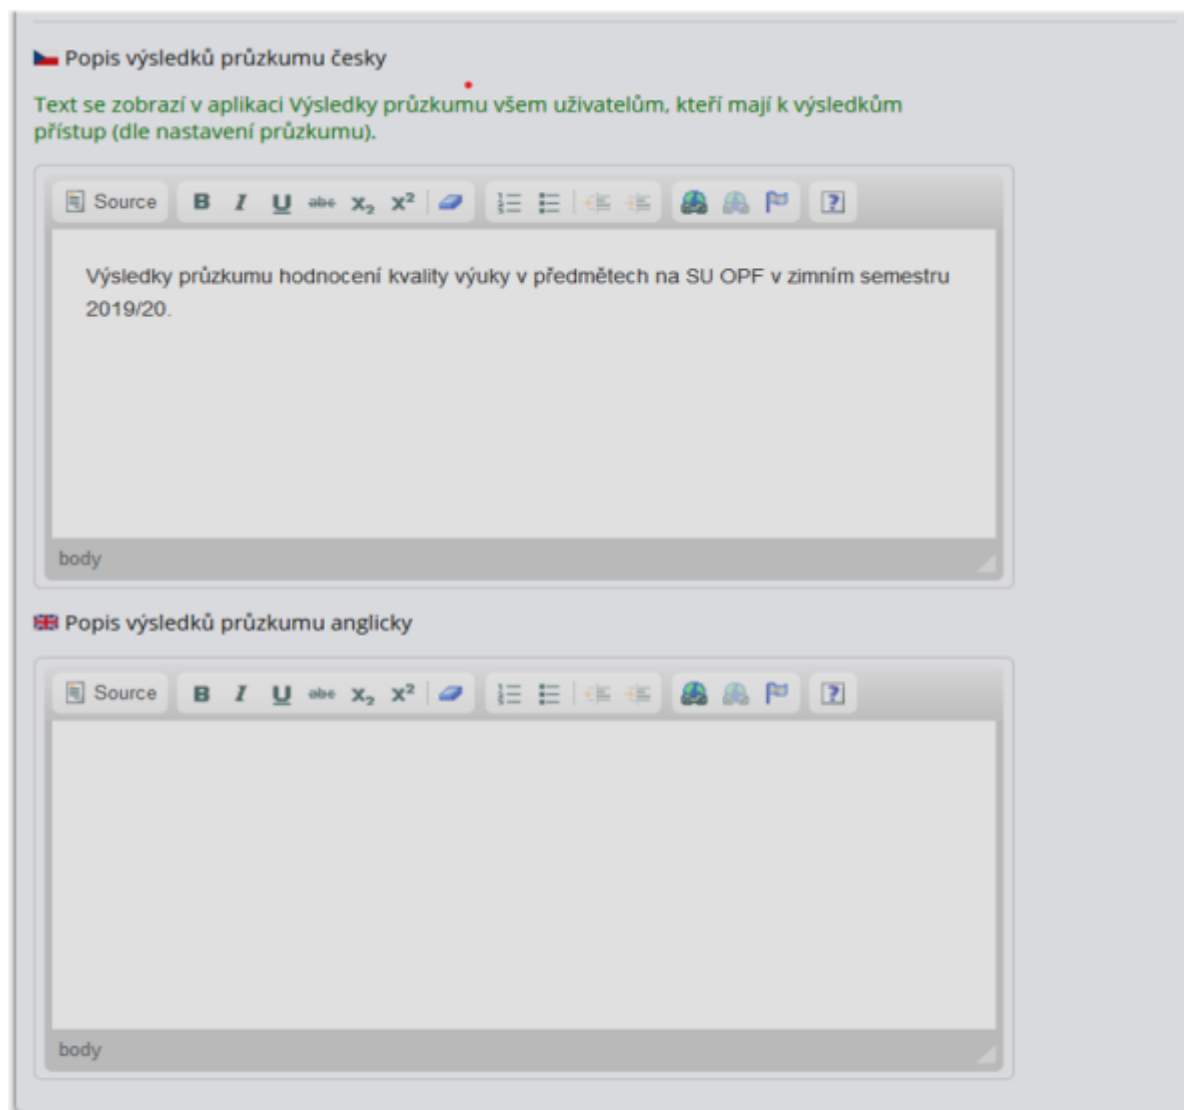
Popis výsledků průzkumu česky

Text se zobrazí v aplikaci Výsledky průzkumu všem uživatelům, kteří mají k výsledkům přístup (dle nastavení průzkumu).

Source B I U abc $x_2$ $x^2$

Výsledky průzkumu hodnocení kvality výuky v předmětech na SU OPF v zimním semestru 2019/20.

body

Popis výsledků průzkumu anglicky

Source B I U abc $x_2$ $x^2$

body